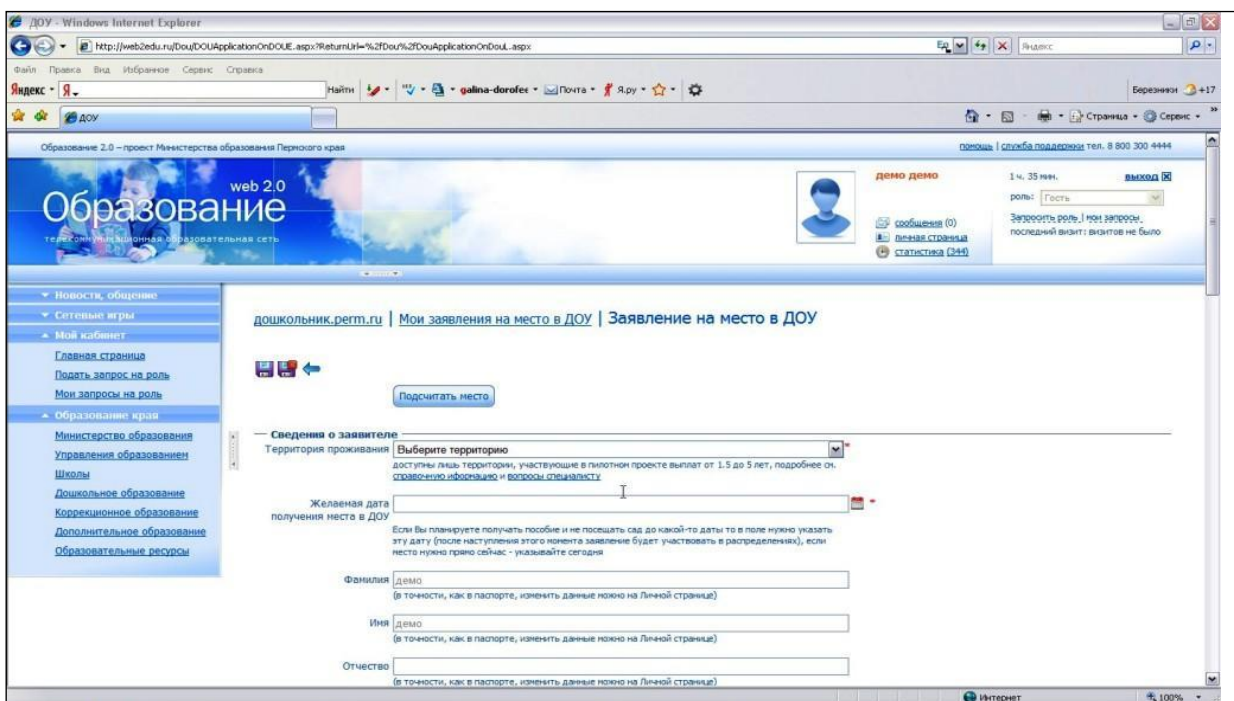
ДОУ - Windows Internet Explorer

http://web2edu.ru/Dou/DOUApplicationOnDOUE.aspx?ReturnUrl=%2fDou%2fDouApplicationOnDouL.aspx

Яндекс

Файл Правка Вид Избранное Сервис Справка

Яндекс · Я

Найти · galina-dorofee · Почта · Я.ру

Березники +17

ДОУ

Страница · Сервис

Образование 2.0 – проект Министерства образования Пермского края

помощь | служба поддержки тел. 8 800 300 4444

web 2.0

Образование

телекоммуникационная образовательная сеть

демо демо

сообщения (0)

личная страница

статистика (344)

1 ч. 35 мин.

выход

роль: Гость

Запросить роль | мои запросы

последний визит: визитов не было

Новости, общение

Сетевые игры

Мой кабинет

Главная страница

Подать запрос на роль

Мои запросы на роль

Образование края

Министерство образования

Управления образованием

Школы

Дошкольное образование

Коррекционное образование

Дополнительное образование

Образовательные ресурсы

дошкольник.perm.ru | Мои заявления на место в ДОУ | Заявление на место в ДОУ

Подсчитать место

Сведения о заявителе

Территория проживания Выберите территорию

доступны лишь территории, участвующие в пилотном проекте выплат от 1.5 до 5 лет, подробнее см. справочную информацию и вопросы специалисту

Желаемая дата получения места в ДОУ

Если Вы планируете получать пособие и не посещать сад до какой-то даты то в поле нужно указать эту дату (после наступления этого момента заявление будет участвовать в распределениях), если место нужно прямо сейчас - указывайте сегодня

Фамилия демо

(в точности, как в паспорте, изменить данные можно на Личной странице)

Имя демо

(в точности, как в паспорте, изменить данные можно на Личной странице)

Отчество

(в точности, как в паспорте, изменить данные можно на Личной странице)

Интернет

100%